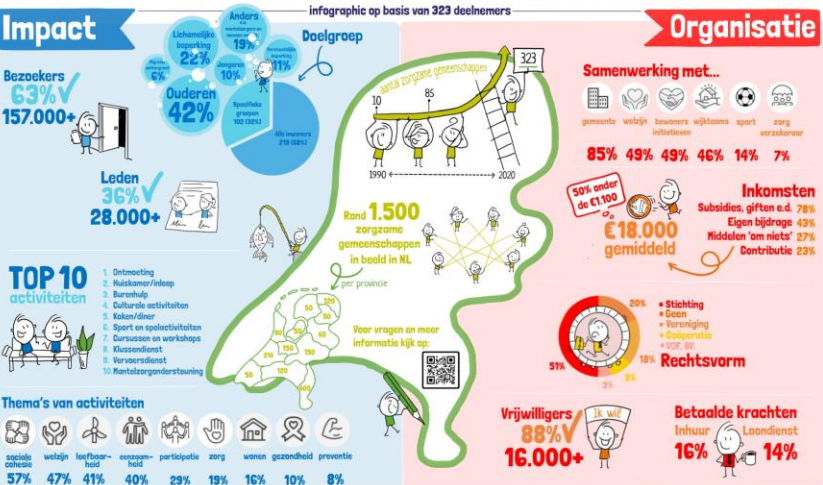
infographic op basis van 323 deelnemers

Impact

Bezoekers
63%
157.000+

Leden
36%
28.000+

Doelgroep
Anders
19%
Lichamelijke beperking
22%
Jongeren
10%
Verstandelijke beperking
11%
Migratie-achtergrond
6%
Ouderen
42%
Specifieke groepen
102 (32%)
Alle inwoners
219 (68%)

TOP 10 activiteiten
1. Ontmoeting
2. Huiskamer/inloop
3. Burenhulp
4. Culturele activiteiten
5. Koken/diner
6. Sport en spelactiviteiten
7. Cursussen en workshops
8. Klussendienst
9. Vervoersdienst
10. Mantelzorgondersteuning

Thema's van activiteiten
| sociale cohesie | welzijn | leefbaarheid | eenzaamheid | participatie | zorg | wonen | gezondheid | preventie |
|---|---|---|---|---|---|---|---|---|
| 57% | 47% | 41% | 40% | 29% | 19% | 16% | 10% | 8% |

aantal zorgzame gemeenschappen
10
85
323
1990
2020

Rond 1.500 zorgzame gemeenschappen in beeld in NL

per provincie
50
120
210
150
50
150
150
120
50
50

Voor vragen en meer informatie kijk op:

Organisatie

Samenwerking met...
| gemeente | welzijn | bewoners initiatieven | wijkteams | sport | zorg verzekeraar |
|---|---|---|---|---|---|
| 85% | 49% | 49% | 46% | 14% | 7% |

50% onder de €1.100
€18.000 gemiddeld

Inkomsten
Subsidies, giften e.d. 78%
Eigen bijdrage 43%
Middelen 'om niets' 27%
Contributie 23%

20%
51%
18%
8%
3%
• Stichting
• Geen
• Vereniging
• Coöperatie
• VOF, BV.
Rechtsvorm

Vrijwilligers
88%
16.000+
Ik wil!

Betaalde krachten
Inhuur
16%
Loondienst
14%